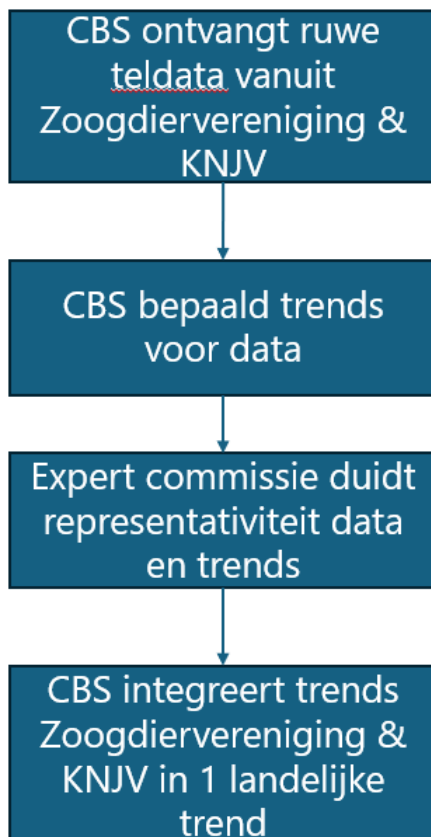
CBS ontvangt ruwe teldata vanuit Zoogdiervereniging & KNJV

CBS bepaald trends voor data

Expert commissie duidt representativiteit data en trends

CBS integreert trends Zoogdiervereniging & KNJV in 1 landelijke trend